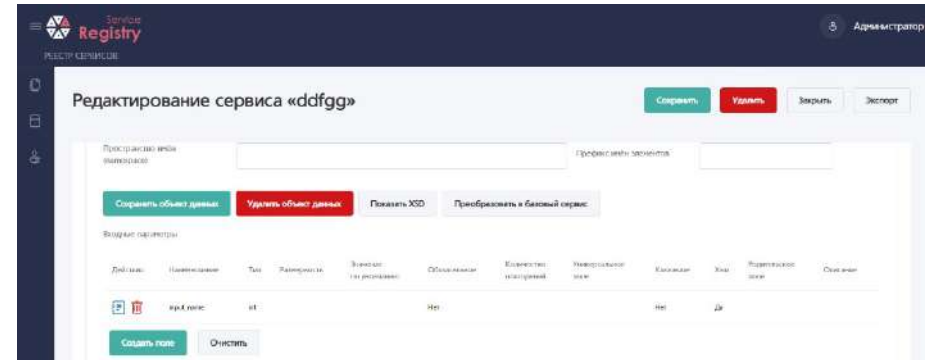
Service
Registry
РЕЕСТР СЕРВИСОВ

Администратор

Редактирование сервиса «ddfgg»

Сохранить
Удалить
Закрыть
Экспорт

Пространство имён (namespace)

Префикс имён элементов

Сохранить объект данных
Удалить объект данных
Показать XSD
Преобразовать в базовый сервис

Входные параметры

| Действия | Наименование | Тип | Размерность | Значение по умолчанию | Обязательное | Количество повторений | Неизменяемое поле | Ключевое | Хэш | Родительское поле | Описание |
|---|---|---|---|---|---|---|---|---|---|---|---|
| | input_name | int | | | Нет | | | Нет | Да | | |

Создать поле
Очистить